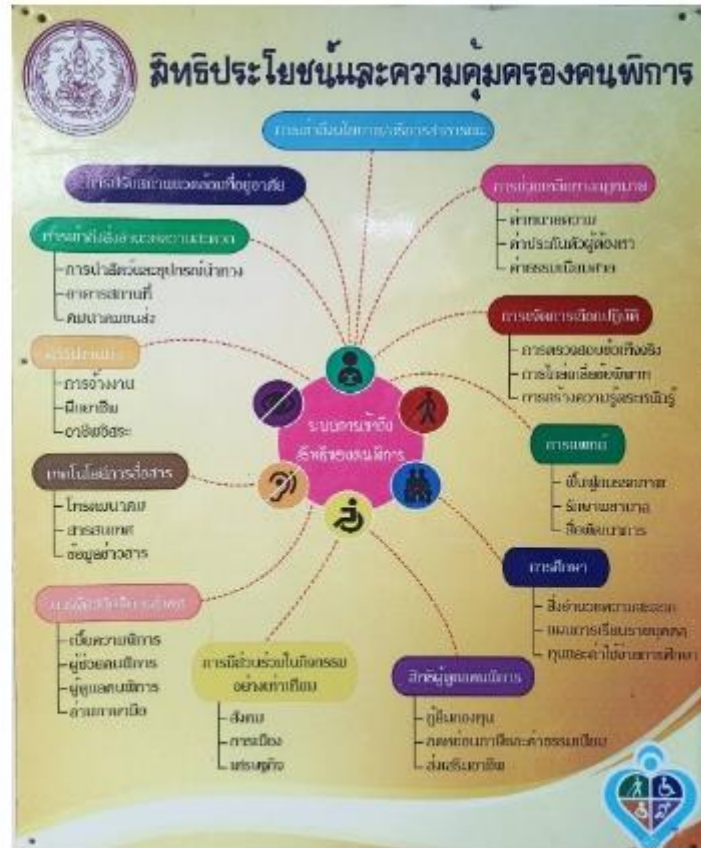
สิทธิประโยชน์และความคุ้มครองคนพิการ

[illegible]

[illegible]

การช่วยเหลือทางกฎหมาย
- ค่าทนายความ
- ค่าประกันตัวผู้ต้องหา
- ค่าธรรมเนียมศาล

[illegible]
- การนำสัตว์และอุปกรณ์นำทาง
- อาคารสถานที่
- คมนาคมขนส่ง

การขจัดการเลือกปฏิบัติ
- การตรวจสอบข้อเท็จจริง
- การไกล่เกลี่ยข้อพิพาท
- การสร้างความรู้ตระหนักรู้

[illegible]
- การจ้างงาน
- ฝึกอาชีพ
- อาชีพอิสระ

ระบบการเข้าถึงสิทธิของคนพิการ

การแพทย์
- ฟื้นฟูสมรรถภาพ
- รักษาพยาบาล
- สื่อสิ่งอำนวยความสะดวก

เทคโนโลยีการสื่อสาร
- โทรคมนาคม
- สารสนเทศ
- ข้อมูลข่าวสาร

การศึกษา
- สิ่งอำนวยความสะดวก
- แผนการเรียนรายบุคคล
- ทุนและค่าใช้จ่ายทางการศึกษา

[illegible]
- เบี้ยความพิการ
- ผู้ช่วยคนพิการ
- ผู้ดูแลคนพิการ
- ล่ามภาษามือ

การมีส่วนร่วมในกิจกรรมอย่างเท่าเทียม
- สังคม
- การเมือง
- เศรษฐกิจ

สิทธิผู้ดูแลคนพิการ
- กู้ยืมกองทุน
- ลดหย่อนภาษีและค่าธรรมเนียม
- ส่งเสริมอาชีพ